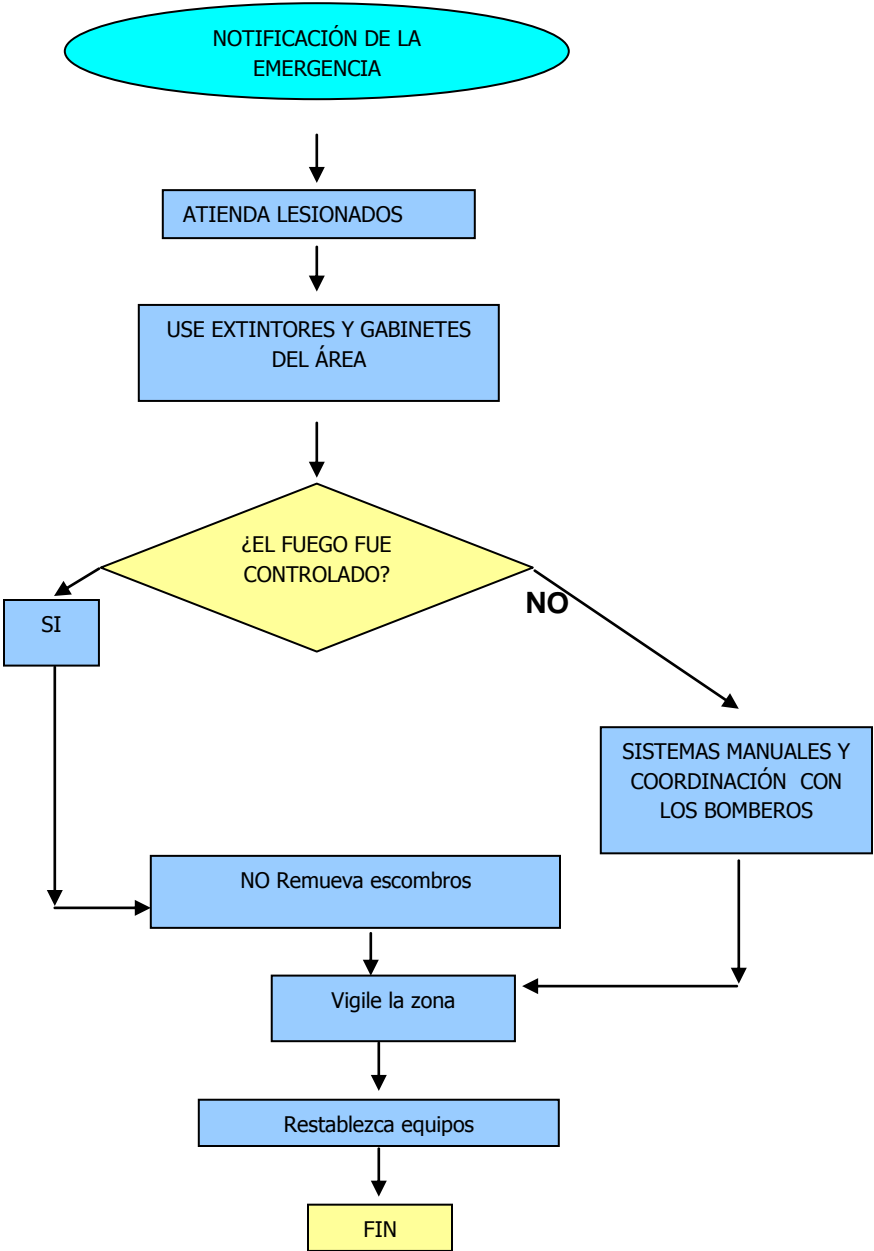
NOTIFICACIÓN DE LA EMERGENCIA

ATIENDA LESIONADOS

USE EXTINTORES Y GABINETES DEL ÁREA

¿EL FUEGO FUE CONTROLADO?

SI

NO

SISTEMAS MANUALES Y COORDINACIÓN CON LOS BOMBEROS

NO Remueva escombros

Vigile la zona

Restablezca equipos

FIN